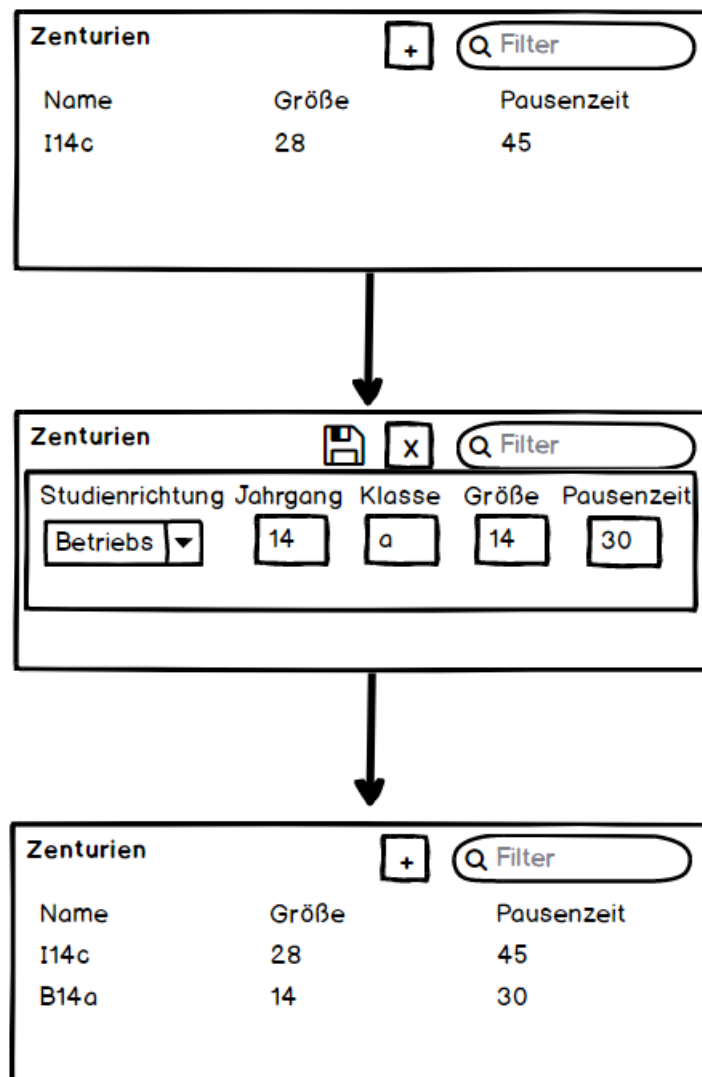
Zenturien
+
Filter

| Name | Größe | Pausenzeit |
|---|---|---|
| I14c | 28 | 45 |

Zenturien
X
Filter

| Studienrichtung | Jahrgang | Klasse | Größe | Pausenzeit |
|---|---|---|---|---|
| Betriebs | 14 | a | 14 | 30 |

Zenturien
+
Filter

| Name | Größe | Pausenzeit |
|---|---|---|
| I14c | 28 | 45 |
| B14a | 14 | 30 |